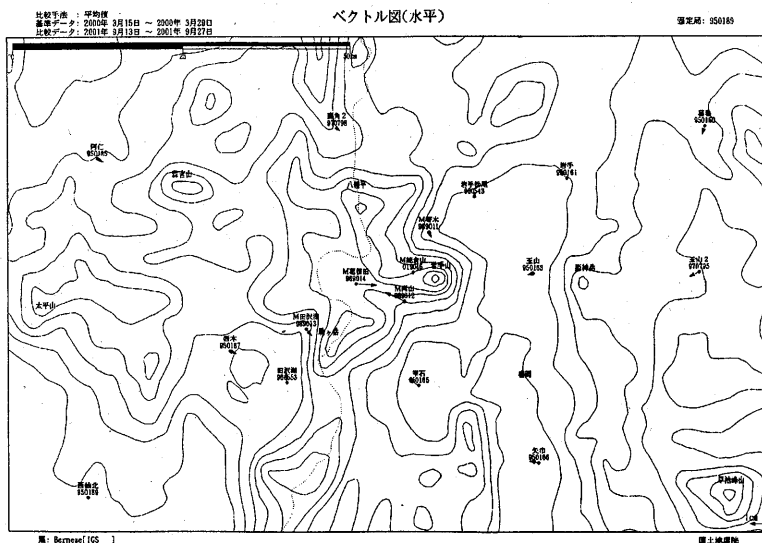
比較手法 : 平均値
基準データ: 2000年 3月15日 ～ 2000年 3月29日
比較データ: 2001年 3月13日 ～ 2001年 9月27日

ベクトル図(水平)

固定局: 950189

3cm

鹿角2
950796

阿仁
950185

森吉山

八幡平

岩手松尾
950143

岩手
950161

田老
950160

M姥倉山
010836

M岩手山

M屋敷台
960914

玉山
950153

玉山2
970795

M黒倉山

M焼走り
960011

M網張
960012

M田沢湖
960013

太平山

秋田駒ヶ岳

角館
950187

田沢湖
950153

雫石
950165

盛岡

矢巾
950166

早池峰山

西仙北
950189

1cm

解: Bernese[IGS ]

国土地理院